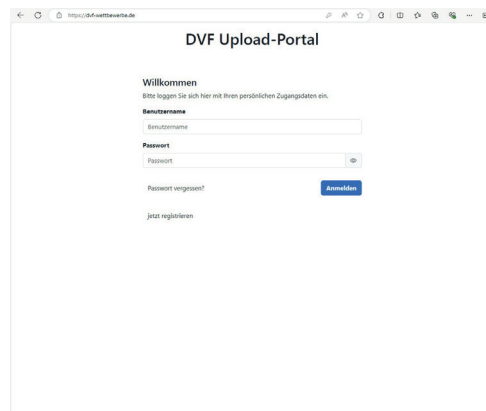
https://dvf-wettbewerbe.de

DVF Upload-Portal

Willkommen
Bitte loggen Sie sich hier mit Ihren persönlichen Zugangsdaten ein.

Benutzername
Benutzername

Passwort
Passwort

Passwort vergessen?

Anmelden

Jetzt registrieren